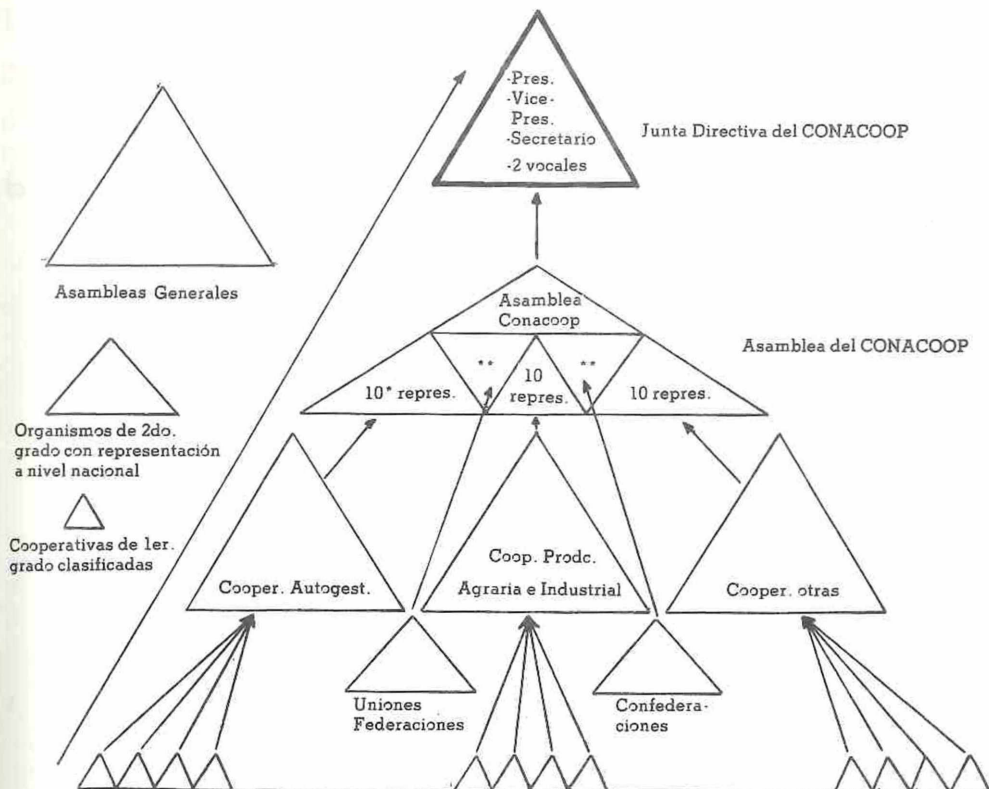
-Pres.
-Vice-
Pres.
-Secretario
-2 vocales

Junta Directiva del CONACOOP

Asambleas Generales

Asamblea
Conacoop

Asamblea del CONACOOP

10* repres.

**

10
repres.

**

10 repres.

Organismos de 2do. grado con representación a nivel nacional

Cooperativas de 1er. grado clasificadas

Cooper. Autogest.

Coop. Prodc.
Agraria e Industrial

Cooper. otras

Uniones
Federaciones

Confederaciones